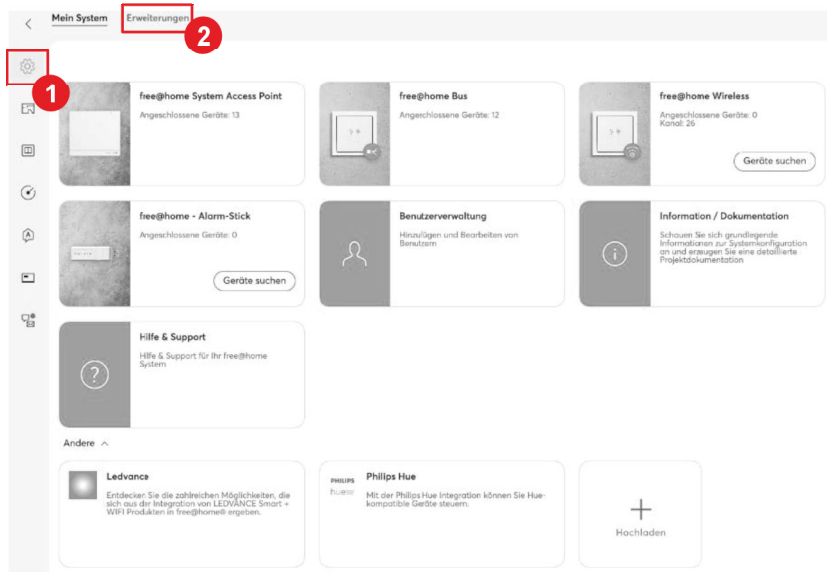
Mein System Erweiterungen 2

1

free@home System Access Point
Angeschlossene Geräte: 13

free@home Bus
Angeschlossene Geräte: 12

free@home Wireless
Angeschlossene Geräte: 0
Kanal: 26
Geräte suchen

free@home - Alarm-Stick
Angeschlossene Geräte: 0
Geräte suchen

Benutzerverwaltung
Hinzufügen und Bearbeiten von Benutzern

Information / Dokumentation
Schauen Sie sich grundlegende Informationen zur Systemkonfiguration an und erzeugen Sie eine detaillierte Projektdokumentation

Hilfe & Support
Hilfe & Support für Ihr free@home System

Andere

Ledvance
Entdecken Sie die zahlreichen Möglichkeiten, die sich aus der Integration von LEDVANCE Smart + WIFI Produkten in free@home® ergeben.

PHILIPS hue
Philips Hue
Mit der Philips Hue Integration können Sie Hue-kompatible Geräte steuern.

Hochladen